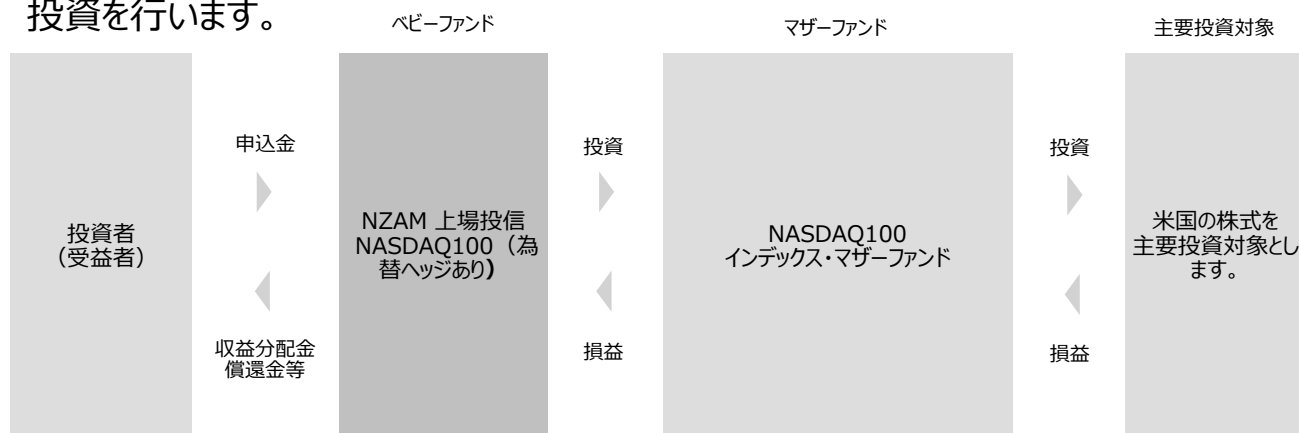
投資を行います。

ベビーファンド

マザーファンド

主要投資対象

投資者
（受益者）

申込金

収益分配金
償還金等

NZAM 上場投信
NASDAQ100（為替ヘッジあり）

投資

損益

NASDAQ100
インデックス・マザーファンド

投資

損益

米国の株式を主要投資対象とします。